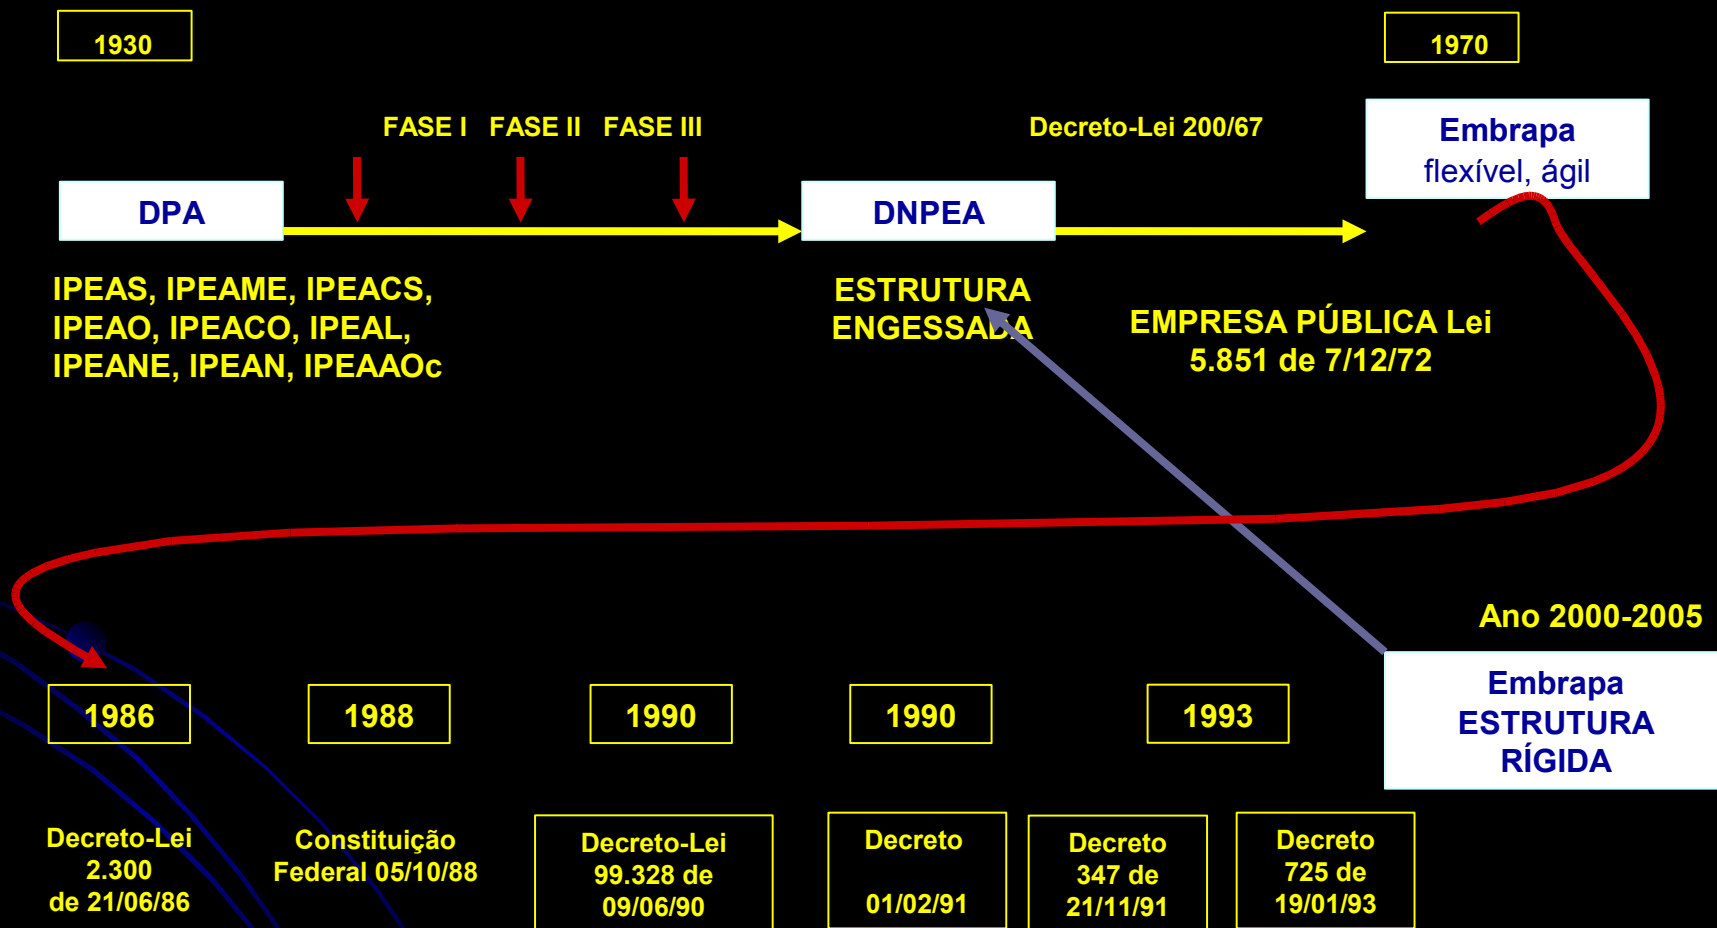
1930

1970

FASE I FASE II FASE III

Decreto-Lei 200/67

Embrapa
flexível, ágil

DPA

DNPEA

IPEAS, IPEAME, IPEACS, IPEAO, IPEACO, IPEAL, IPEANE, IPEAN, IPEAAOc

ESTRUTURA ENGESSADA

EMPRESA PÚBLICA Lei 5.851 de 7/12/72

Ano 2000-2005

Embrapa
ESTRUTURA
RÍGIDA

1986

1988

1990

1990

1993

Decreto-Lei 2.300 de 21/06/86

Constituição Federal 05/10/88

Decreto-Lei 99.328 de 09/06/90

Decreto 01/02/91

Decreto 347 de 21/11/91

Decreto 725 de 19/01/93